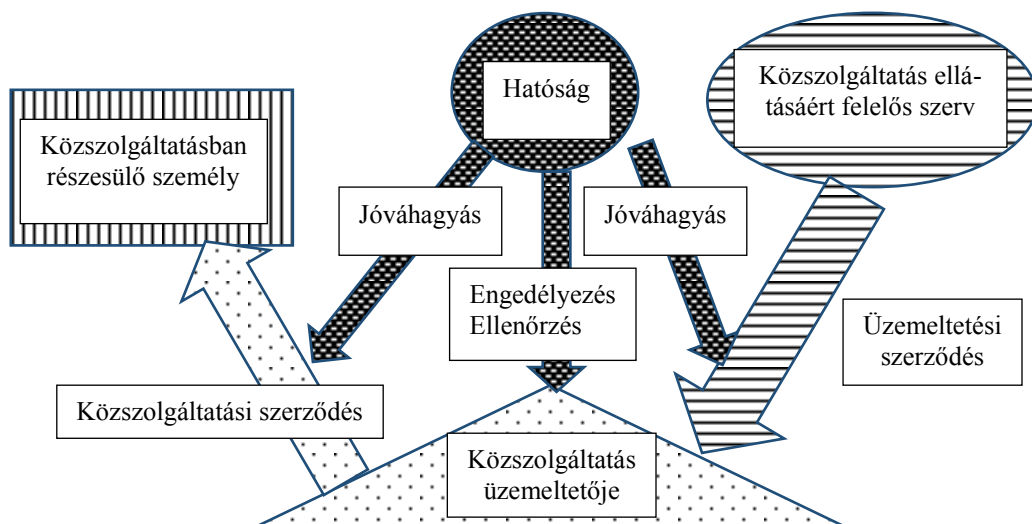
Hatóság

Közszolgáltatás ellátásáért felelős szerv

Közszolgáltatásban részesülő személy

Jóváhagyás

Jóváhagyás

Engedélyezés
Ellenőrzés

Üzemeltetési szerződés

Közszolgáltatási szerződés

Közszolgáltatás üzemeltetője